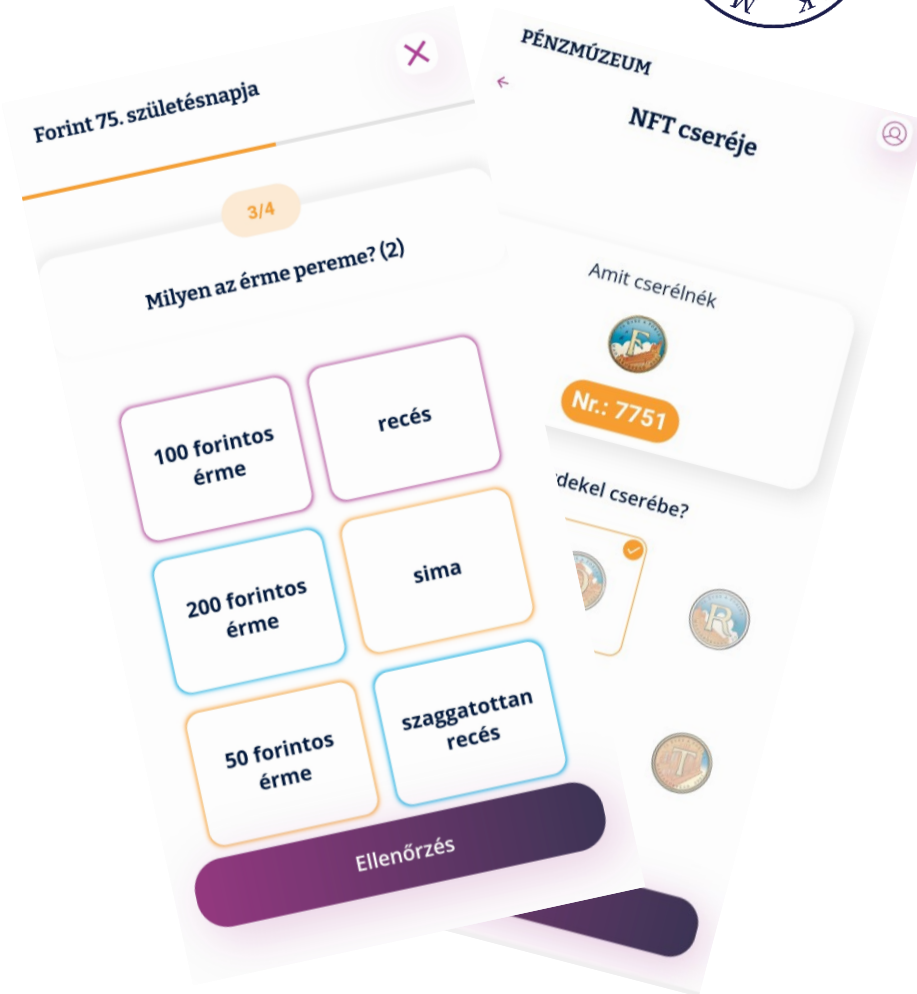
Forint 75. születésnapja

3/4

Milyen az érme pereme? (2)

100 forintos érme

recés

200 forintos érme

sima

50 forintos érme

szaggatottan recés

Ellenőrzés

PÉNZMÚZEUM

NFT cseréje

Amit cserélnék

Nr.: 7751

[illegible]dekel cserébe?